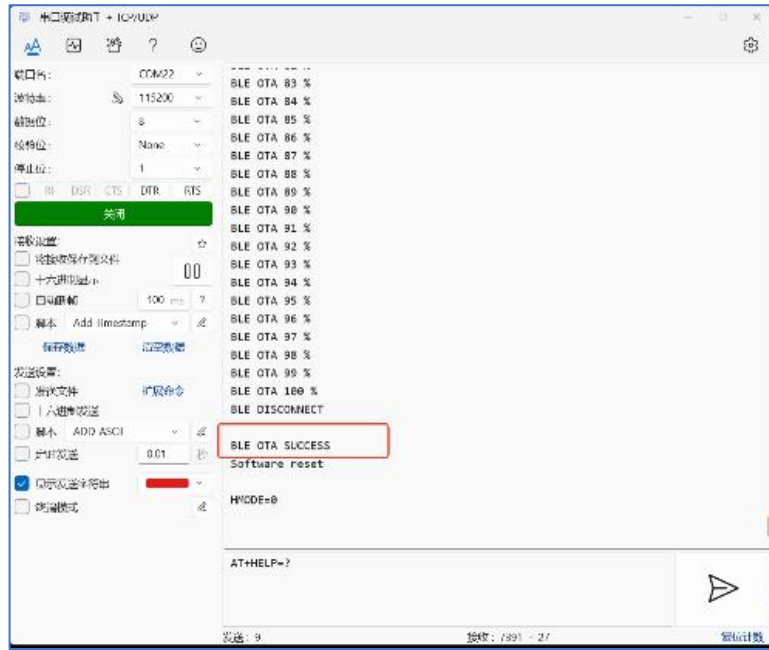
串口调试助手 + TCP/UDP

串口号: COM22
波特率: 115200
数据位: 8
校验位: None
停止位: 1
RI DSR CTS DTR RTS
关闭
接收设置:
保存接收到文件
十六进制显示
00
自动断帧 100 ms ?
脚本 Add timestamp
保存数据 清空数据
发送设置:
发送文件 扩展命令
十六进制发送
脚本 ADD ASCII
定时发送 0.01 秒
回显发送字符串
终端模式

BLE OTA 83 %
BLE OTA 84 %
BLE OTA 85 %
BLE OTA 86 %
BLE OTA 87 %
BLE OTA 88 %
BLE OTA 89 %
BLE OTA 90 %
BLE OTA 91 %
BLE OTA 92 %
BLE OTA 93 %
BLE OTA 94 %
BLE OTA 95 %
BLE OTA 96 %
BLE OTA 97 %
BLE OTA 98 %
BLE OTA 99 %
BLE OTA 100 %
BLE DISCONNECT

BLE OTA SUCCESS
Software reset

HMODE=0

AT+HELP=?

发送: 9 接收: 7891 - 27 复位计数